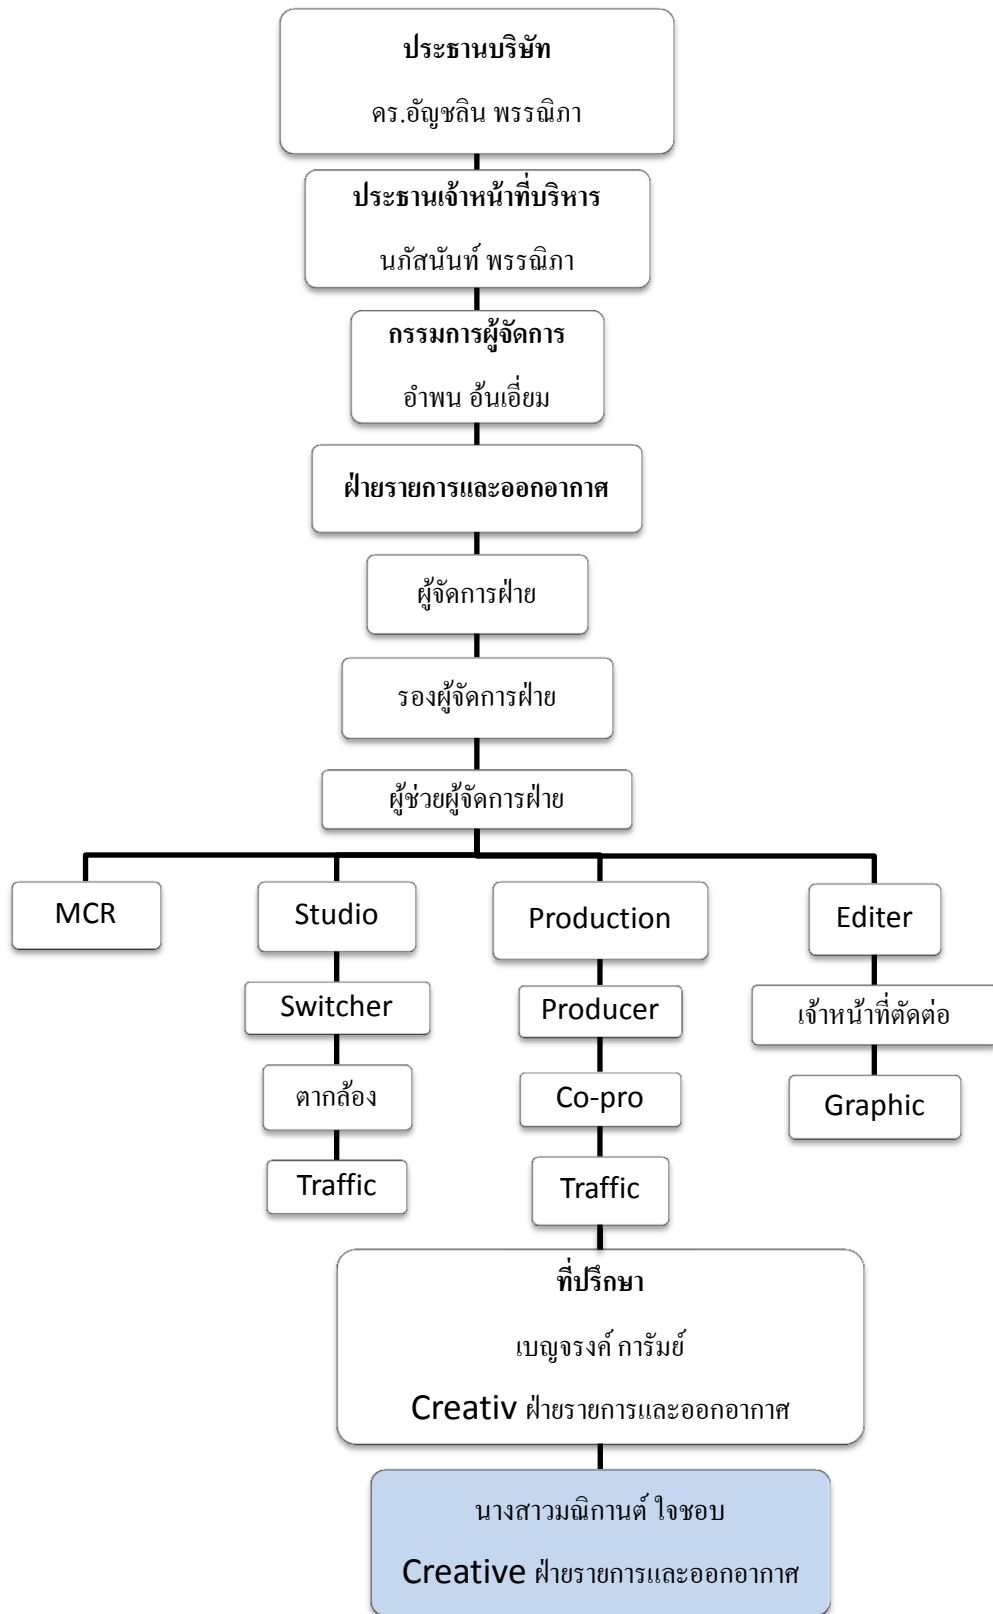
ประธานบริษัท

ดร.อัญชลิน พรรณิภา

ประธานเจ้าหน้าที่บริหาร

นภัสนันท์ พรรณิภา

กรรมการผู้จัดการ

อำพน อ้นเอี่ยม

ฝ่ายรายการและออกอากาศ

ผู้จัดการฝ่าย

รองผู้จัดการฝ่าย

ผู้ช่วยผู้จัดการฝ่าย

MCR

Studio

Switcher

ตากล้อง

Traffic

Production

Producer

Co-pro

Traffic

Editer

เจ้าหน้าที่ตัดต่อ

Graphic

ที่ปรึกษา

เบญจรงค์ การัมย์

Creativ ฝ่ายรายการและออกอากาศ

นางสาวมณิกานต์ ใจชอบ

Creative ฝ่ายรายการและออกอากาศ